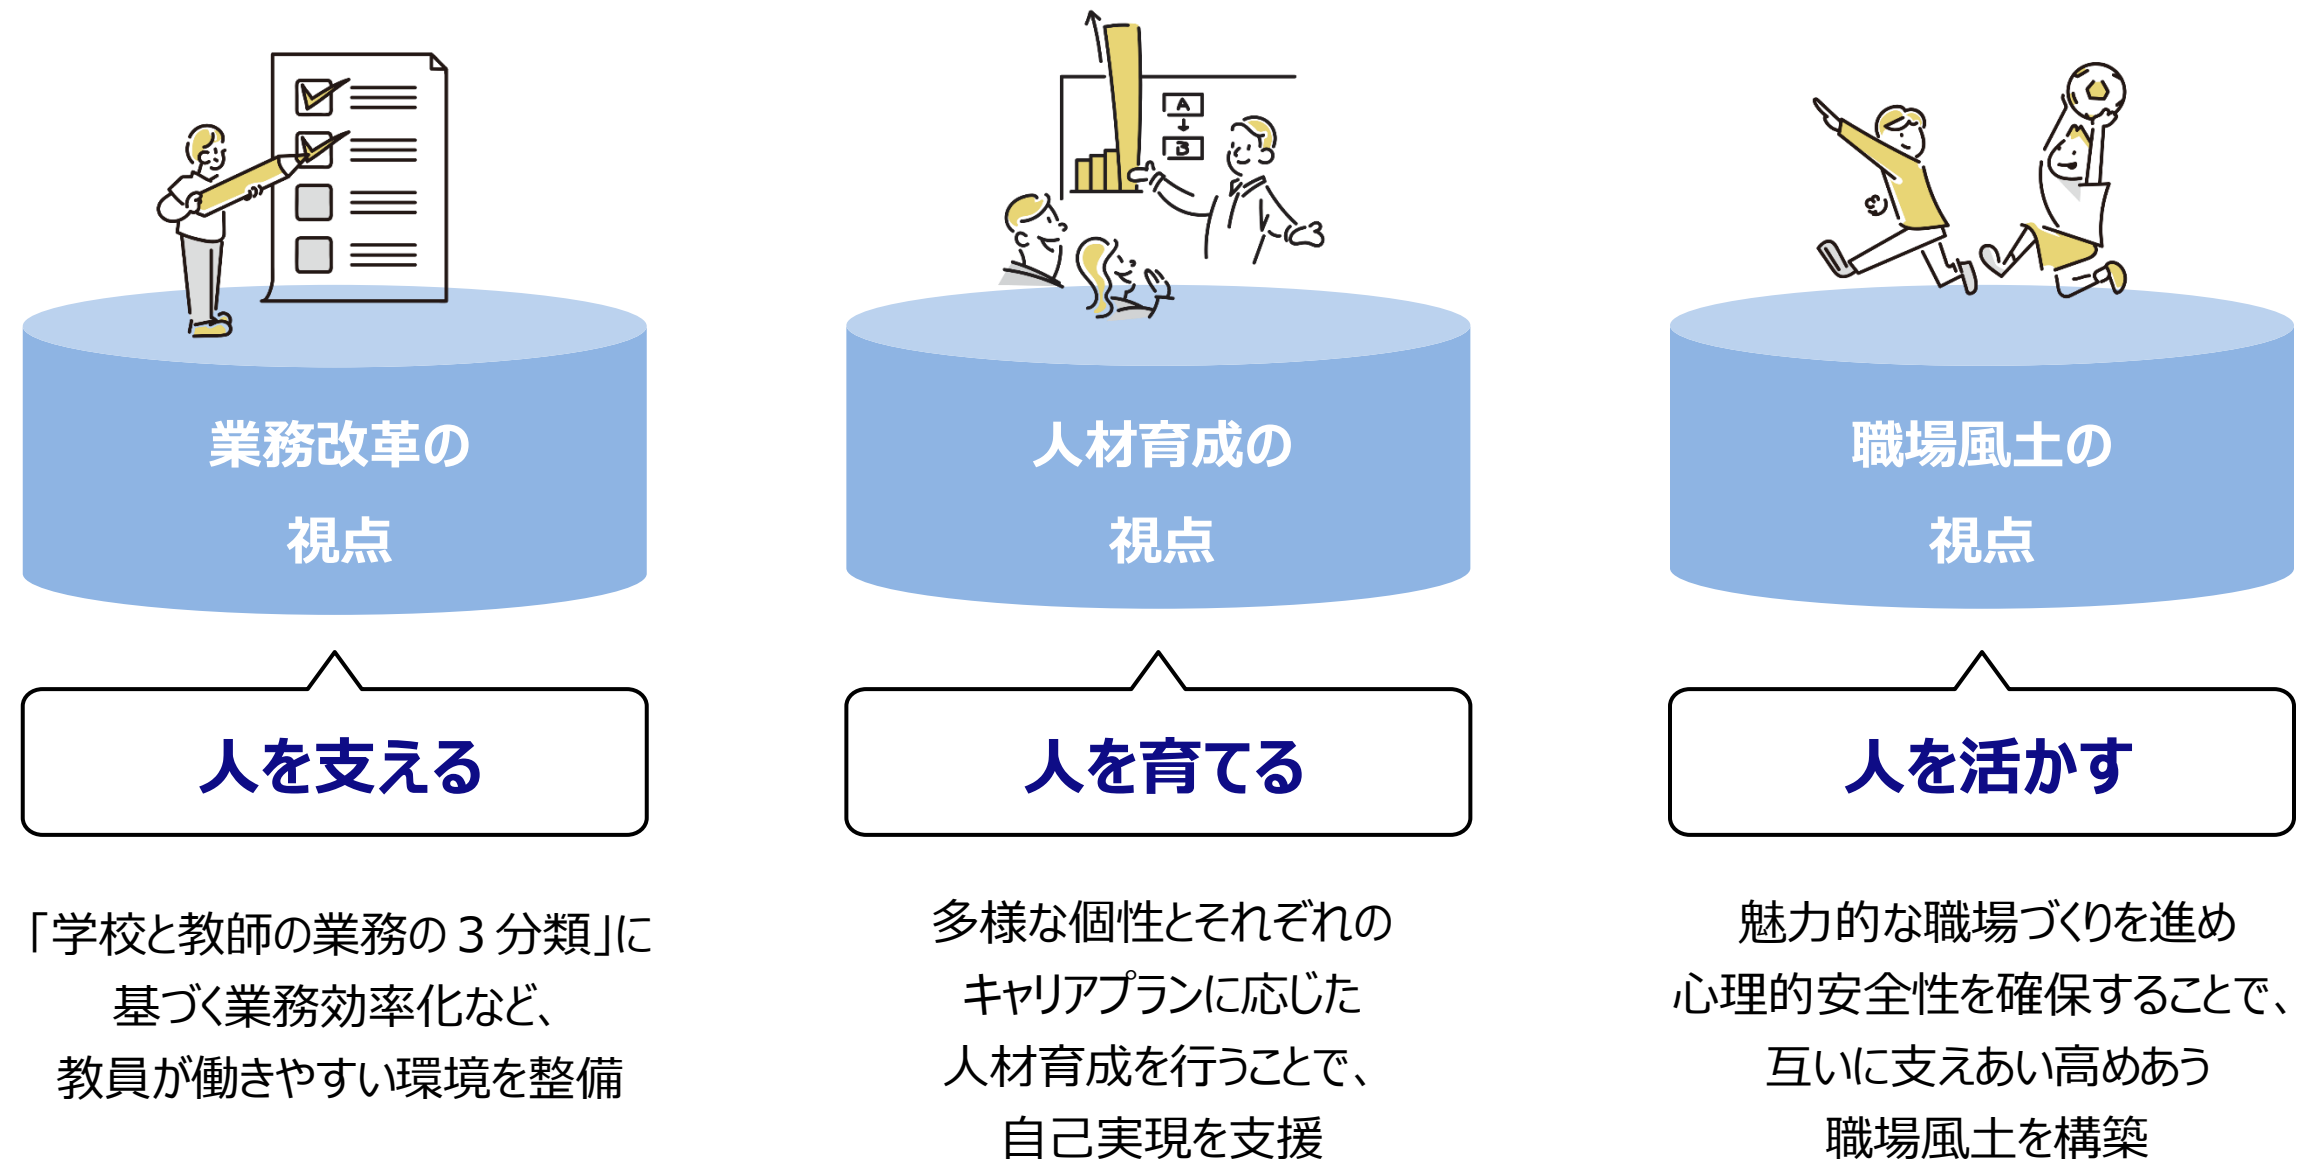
業務改革の
視点

人を支える

「学校と教師の業務の３分類」に
基づく業務効率化など、
教員が働きやすい環境を整備

人材育成の
視点

人を育てる

多様な個性とそれぞれの
キャリアプランに応じた
人材育成を行うことで、
自己実現を支援

職場風土の
視点

人を活かす

魅力的な職場づくりを進め
心理的安全性を確保することで、
互いに支えあい高めあう
職場風土を構築